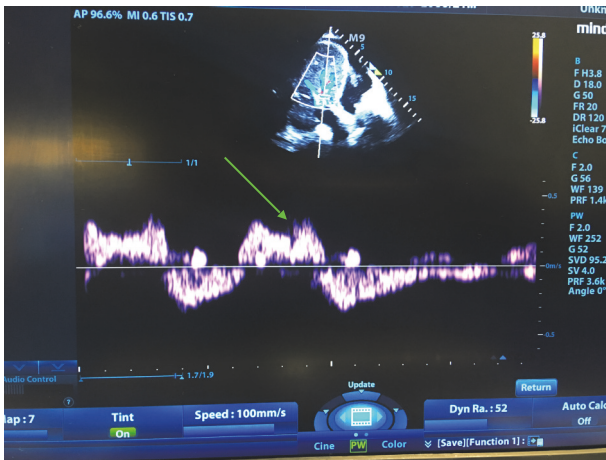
AP 96.6% MI 0.6 TIS 0.7

Unkn
mind

M9
5
10
15

25.8
-25.8

B
F H3.8
D 18.0
G 50
FR 20
DR 120
iClear 7
Echo Bo

C
F 2.0
G 56
WF 139
PRF 1.4k

PW
F 2.0
WF 252
G 52
SVD 95.2
SV 4.0
PRF 3.6k
Angle 0°

1/1

0.5
0m/s
-0.5

Audio Control
1.7/1.9

Update
Return

Map : 7
Tint
On
Speed : 100mm/s
Dyn Ra. : 52
Auto Calc
Off

Cine PW Color [Save][Function 1]: